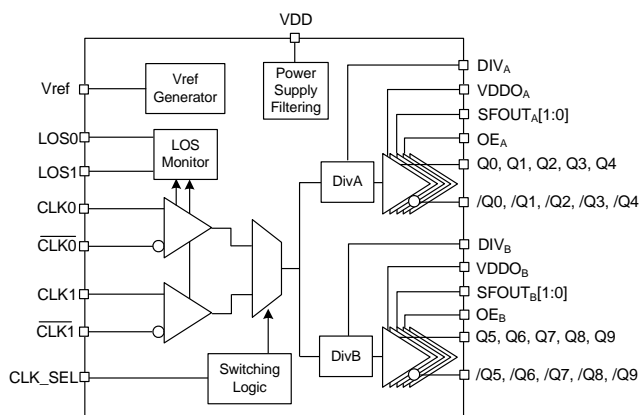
VDD

Vref

Vref Generator

Power Supply Filtering

LOS0

LOS1

LOS Monitor

CLK0

$\overline{CLK0}$

CLK1

$\overline{CLK1}$

CLK_SEL

Switching Logic

DivA

DivB

$DIV_A$

$VDDO_A$

$SFOUT_A[1:0]$

$OE_A$

Q0, Q1, Q2, Q3, Q4

/Q0, /Q1, /Q2, /Q3, /Q4

$DIV_B$

$VDDO_B$

$SFOUT_B[1:0]$

$OE_B$

Q5, Q6, Q7, Q8, Q9

/Q5, /Q6, /Q7, /Q8, /Q9